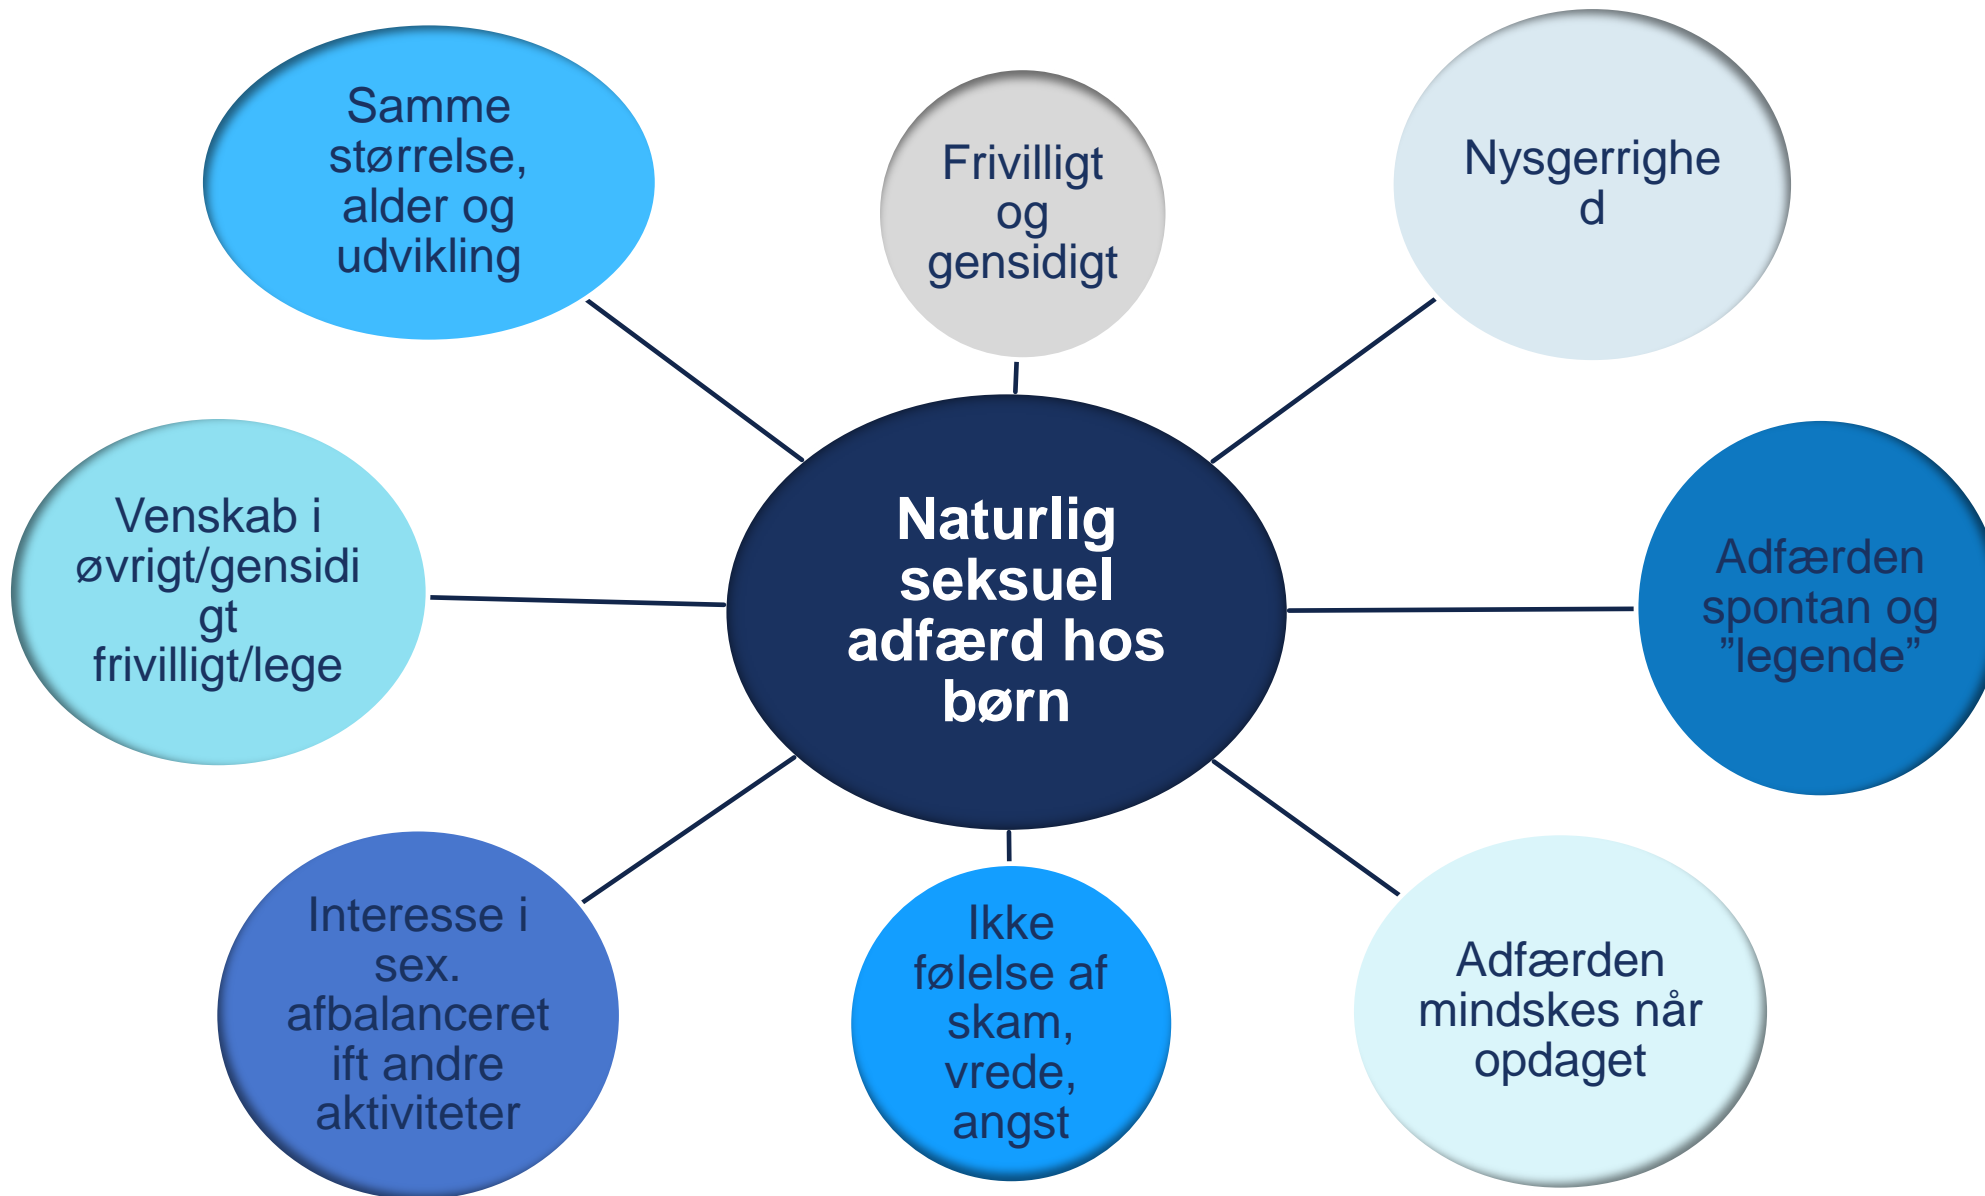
Samme størrelse, alder og udvikling

Frivilligt og gensidigt

Nysgerrighe d

Venskab i øvrigt/gensidi gt frivilligt/lege

Naturlig seksuel adfærd hos børn

Adfærden spontan og ”legende”

Interesse i sex. afbalanceret ift andre aktiviteter

Ikke følelse af skam, vrede, angst

Adfærden mindskes når opdaget